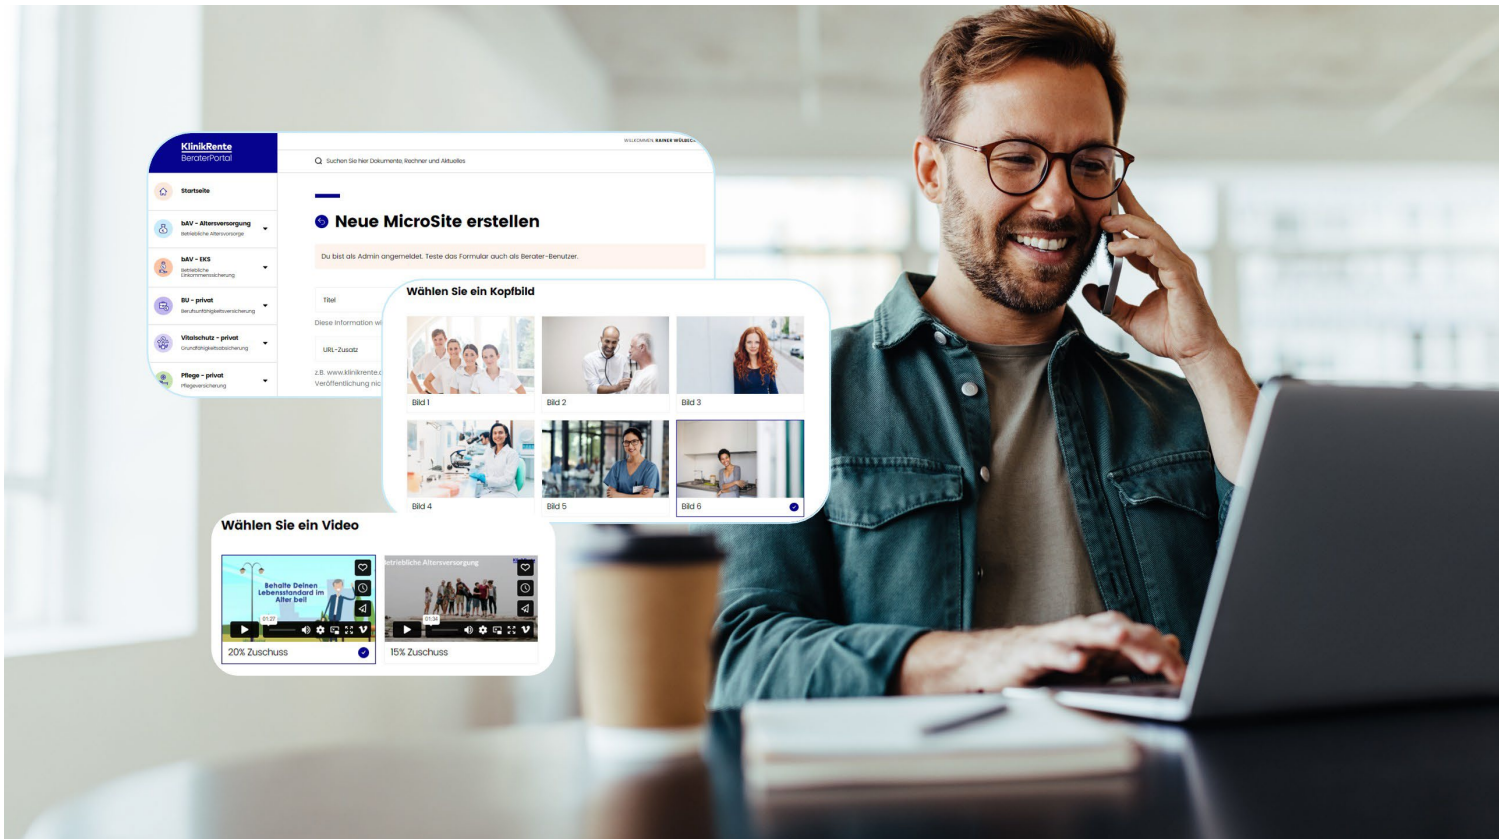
KlinikRente
BeraterPortal

WILLKOMMEN RAINER WÖLBECK

Suchen Sie hier Dokumente, Rechner und Aktuelles

Startseite

bAV - Altersversorgung
Betriebliche Altersvorsorge

bAV - EKS
Betriebliche Einkommenssicherung

BU - privat
Berufsunfähigkeitsversicherung

Vitalschutz - privat
Grundfähigkeitsabsicherung

Pflege - privat
Pflegeversicherung

Neue MicroSite erstellen

Du bist als Admin angemeldet. Teste das Formular auch als Berater-Benutzer.

Titel

Diese Information wi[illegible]

URL-Zusatz

z.B. www.klinikrente.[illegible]
Veröffentlichung nic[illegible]

Wählen Sie ein Kopfbild

Bild 1
Bild 2
Bild 3
Bild 4
Bild 5
Bild 6

Wählen Sie ein Video

Behalte Deinen Lebensstandard im Alter bei!
01:27
20% Zuschuss

Betriebliche Altersversorgung
01:34
15% Zuschuss